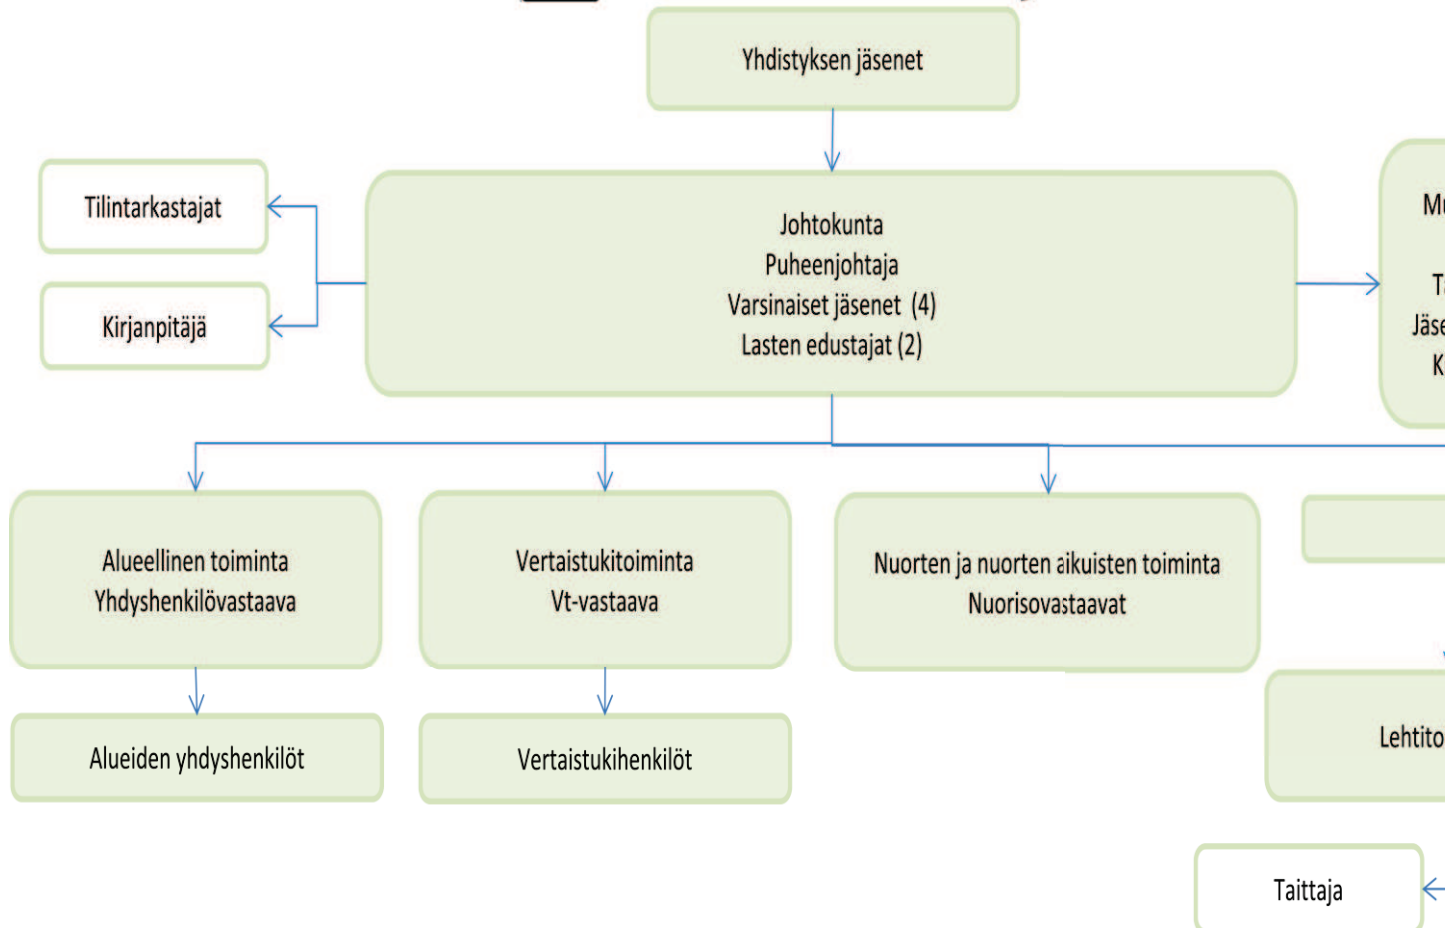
Yhdistyksen jäsenet

Tilintarkastajat

Kirjanpitäjä

Johtokunta
Puheenjohtaja
Varsinaiset jäsenet (4)
Lasten edustajat (2)

Mu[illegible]
T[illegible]
Jäse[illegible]
K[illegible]

Alueellinen toiminta
Yhdyshenkilövastaava

Vertaistukitoiminta
Vt-vastaava

Nuorten ja nuorten aikuisten toiminta
Nuorisovastaavat

Alueiden yhdyshenkilöt

Vertaistukihenkilöt

Lehtito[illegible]

Taittaja